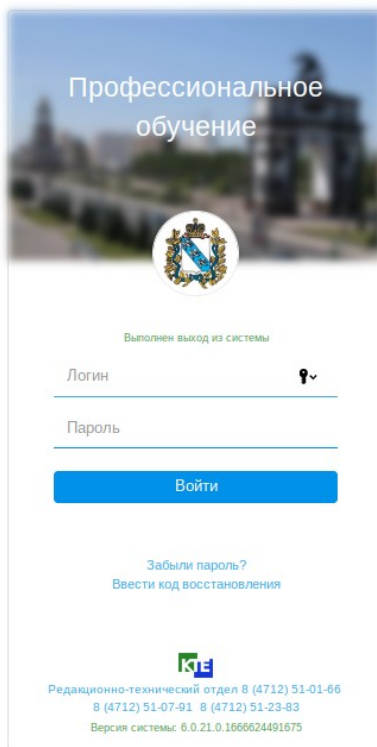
Профессиональное обучение

Выполнен выход из системы

Логин

Пароль

Войти

Забыли пароль?
Ввести код восстановления

КТЕ

Редакционно-технический отдел 8 (4712) 51-01-66
8 (4712) 51-07-91 8 (4712) 51-23-83
Версия системы: 6.0.21.0.1666624491675